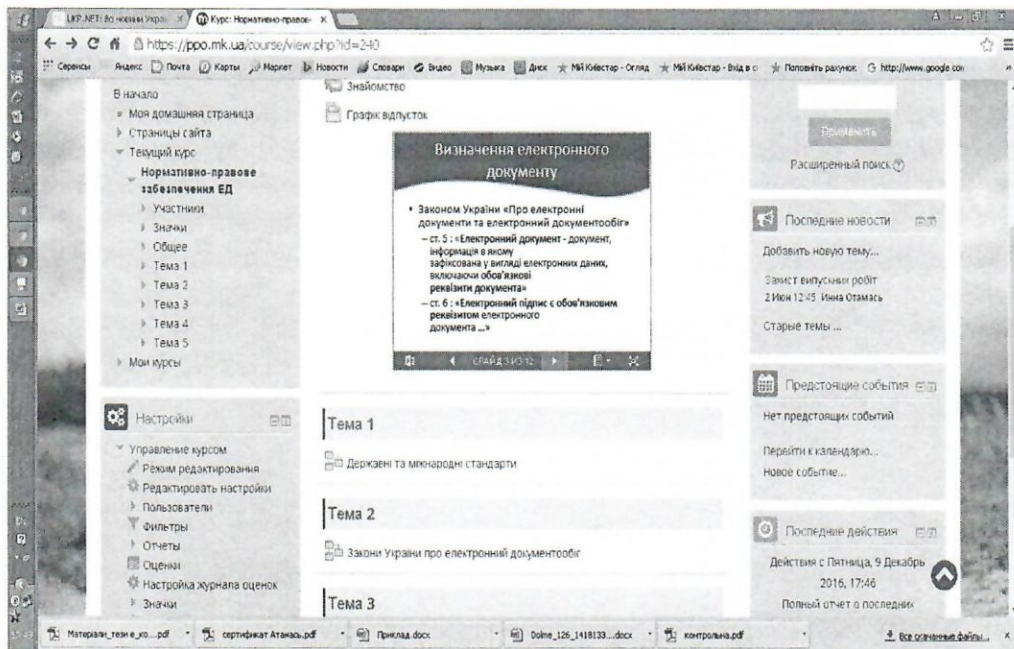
UKR.NET: Всі новини України × Курс: Нормативно-правове ×

https://ppo.mk.ua/course/view.php?id=240

Сервисы Яндекс Почта Карты Маркет Новости Словари Видео Музыка Диск Мій Київстар - Огляд Мій Київстар - Вхід в с Поповніть рахунок http://www.google.com

В начало
Моя домашняя страница
Страницы сайта
Текущий курс
Нормативно-правове забезпечення ЕД
Участники
Значки
Общее
Тема 1
Тема 2
Тема 3
Тема 4
Тема 5
Мои курсы

Знайомство
Графік відпусток

Визначення електронного документу

• Законом України «Про електронні документи та електронний документообіг»
– ст. 5 : «Електронний документ - документ, інформація в якому зафіксована у вигляді електронних даних, включаючи обов'язкові реквізити документа»
– ст. 6 : «Електронний підпис є обов'язковим реквізитом електронного документа ...»

СЛАЙД 3 ИЗ 12

Применить
Расширенный поиск

Последние новости
Добавить новую тему...
Захист випускних робіт
2 Июн 12:45 Инна Отамась
Старые темы ...

Настройки
Управление курсом
Режим редактирования
Редактировать настройки
Пользователи
Фильтры
Отчеты
Оценки
Настройка журнала оценок
Значки

Тема 1
Державні та міжнародні стандарти

Тема 2
Закони України про електронний документообіг

Тема 3

Предстоящие события
Нет предстоящих событий
Перейти к календарю...
Новое событие...

Последние действия
Действия с Пятница, 9 Декабрь 2016, 17:46
Полный отчет о последних

Матеріали_тези е_ко....pdf
сертифікат Атамась.pdf
Приклад.docx
Dolne_126_1418133....docx
контрольна.pdf
Все скачанные файлы...